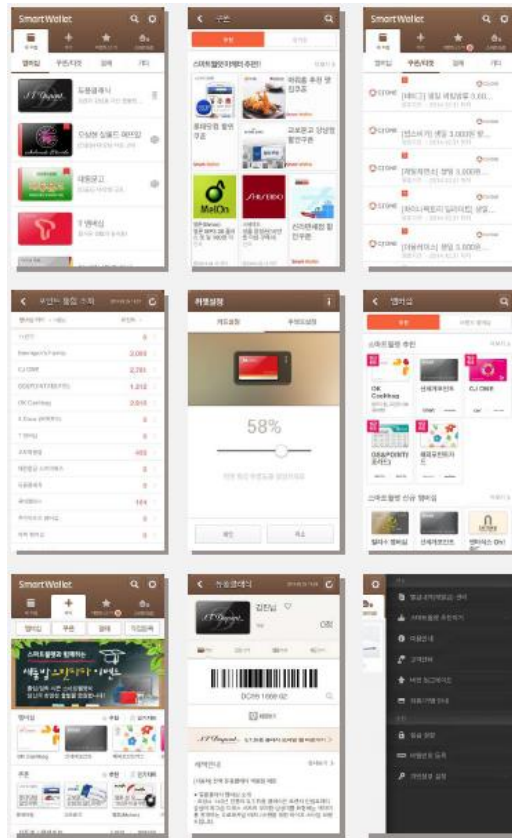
SmartWallet

멤버십 쿠폰/티켓 결제 기타

S.T.Dupont 듀퐁클럽

대한항공

T 멤버십

쿠폰

스마트월렛 추천!

MelOn

SHISEIDO

SmartWallet

멤버십 쿠폰/티켓 결제 기타

CJ ONE

CJ ONE

CJ ONE

CJ ONE

CJ ONE

쿠폰/티켓 등록 추가

2,085

2,781

1,212

3,010

403

164

카드설정

58%

확인 취소

멤버십

스마트월렛 추천

OK Cashbag

CJ ONE

스마트월렛 신규 멤버십

SmartWallet

멤버십 쿠폰 결제 가맹점목록

스마트월렛과 함께하는

멤버십

쿠폰

듀퐁클럽

S.T.Dupont 김진심

0원

DCW5 1000 02

S.T.Dupont

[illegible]